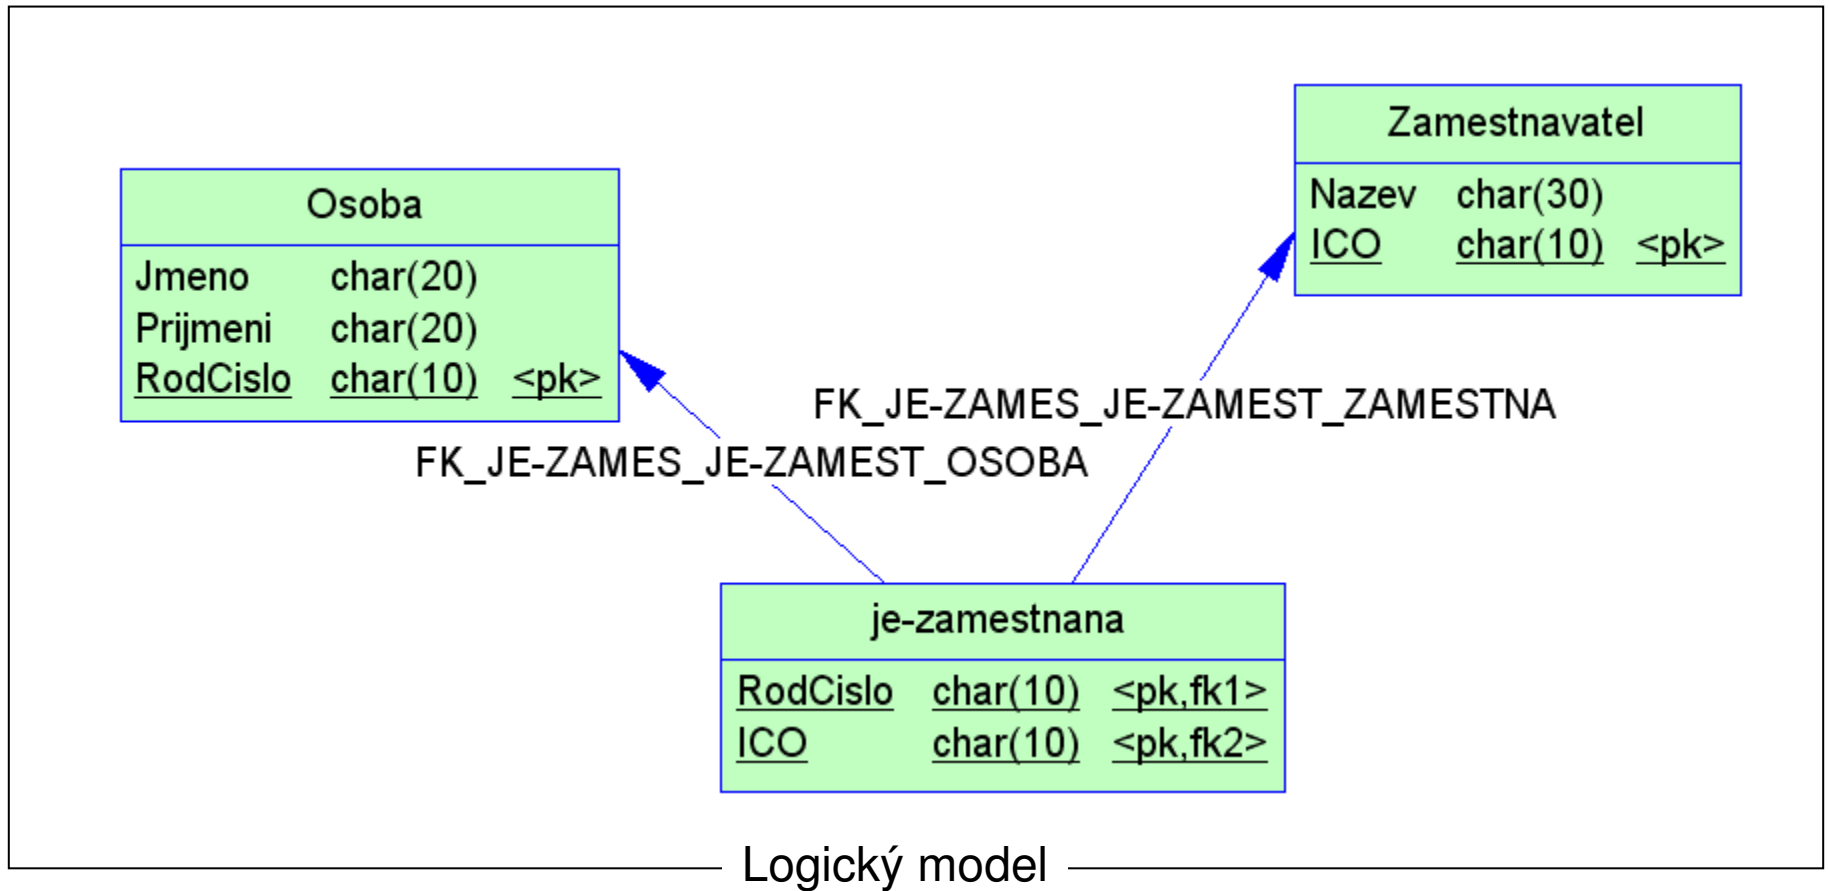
Osoba

| Jmeno | char(20) | |
|---|---|---|
| Prijmeni | char(20) | |
| RodCislo | char(10) | <pk> |

Zamestnavatel

| Nazev | char(30) | |
|---|---|---|
| ICO | char(10) | <pk> |

FK_JE-ZAMES_JE-ZAMEST_ZAMESTNA

FK_JE-ZAMES_JE-ZAMEST_OSOBA

je-zamestnana

| RodCislo | char(10) | <pk,fk1> |
|---|---|---|
| ICO | char(10) | <pk,fk2> |

Logický model